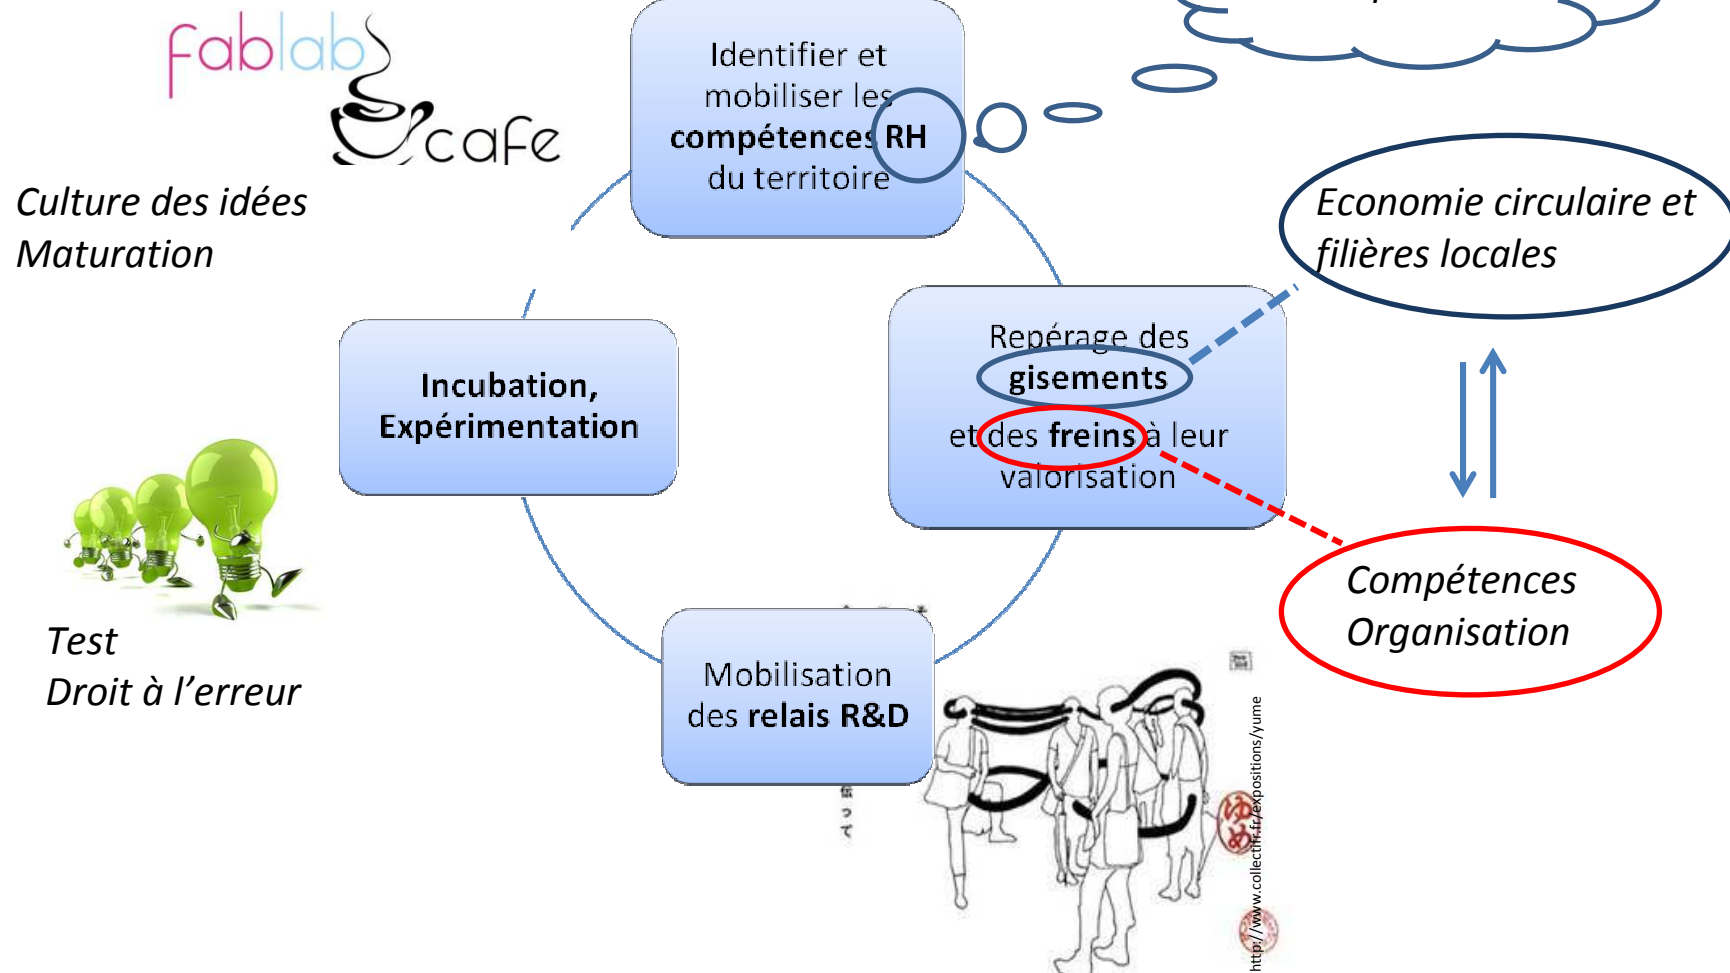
fablab cafe

Culture des idées
Maturation

Identifier et mobiliser les compétences RH du territoire

Economie circulaire et filières locales

Repérage des gisements et des freins à leur valorisation

Incubation, Expérimentation

Test
Droit à l'erreur

Compétences
Organisation

Mobilisation des relais R&D

http://www.collectifr.fr/expositions/yume